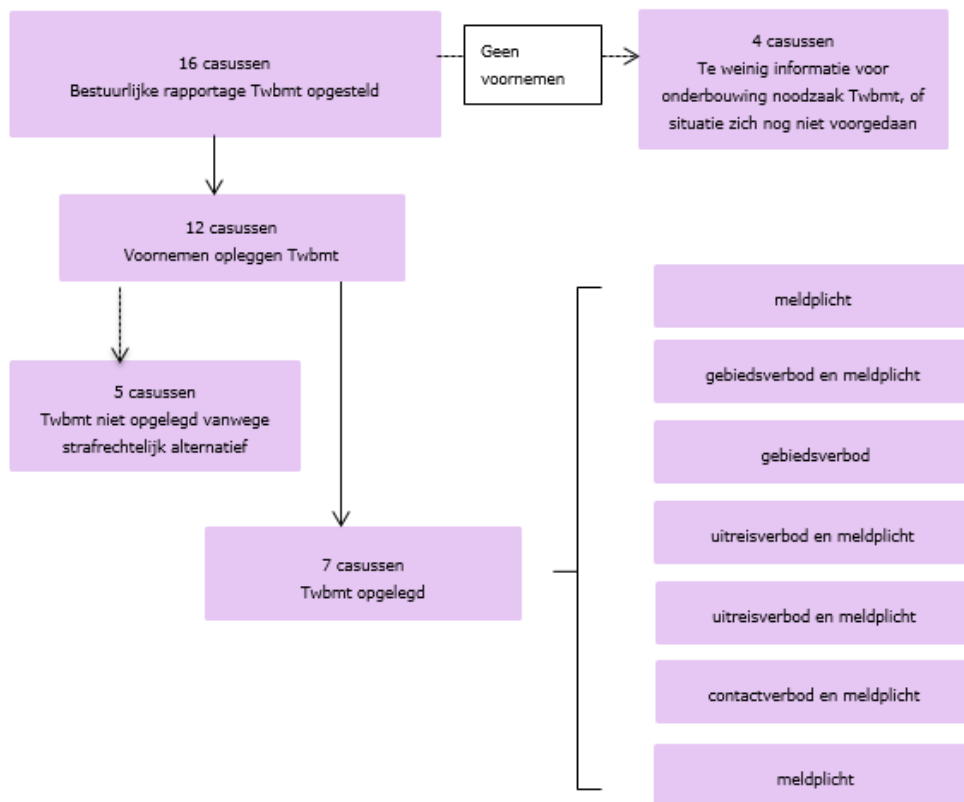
16 casussen
Bestuurlijke rapportage Twbmt opgesteld

Geen voornemen

4 casussen
Te weinig informatie voor onderbouwing noodzaak Twbmt, of situatie zich nog niet voorgedaan

12 casussen
Voornemen opleggen Twbmt

5 casussen
Twbmt niet opgelegd vanwege strafrechtelijk alternatief

7 casussen
Twbmt opgelegd

meldplicht

gebiedsverbod en meldplicht

gebiedsverbod

uitreisverbod en meldplicht

uitreisverbod en meldplicht

contactverbod en meldplicht

meldplicht